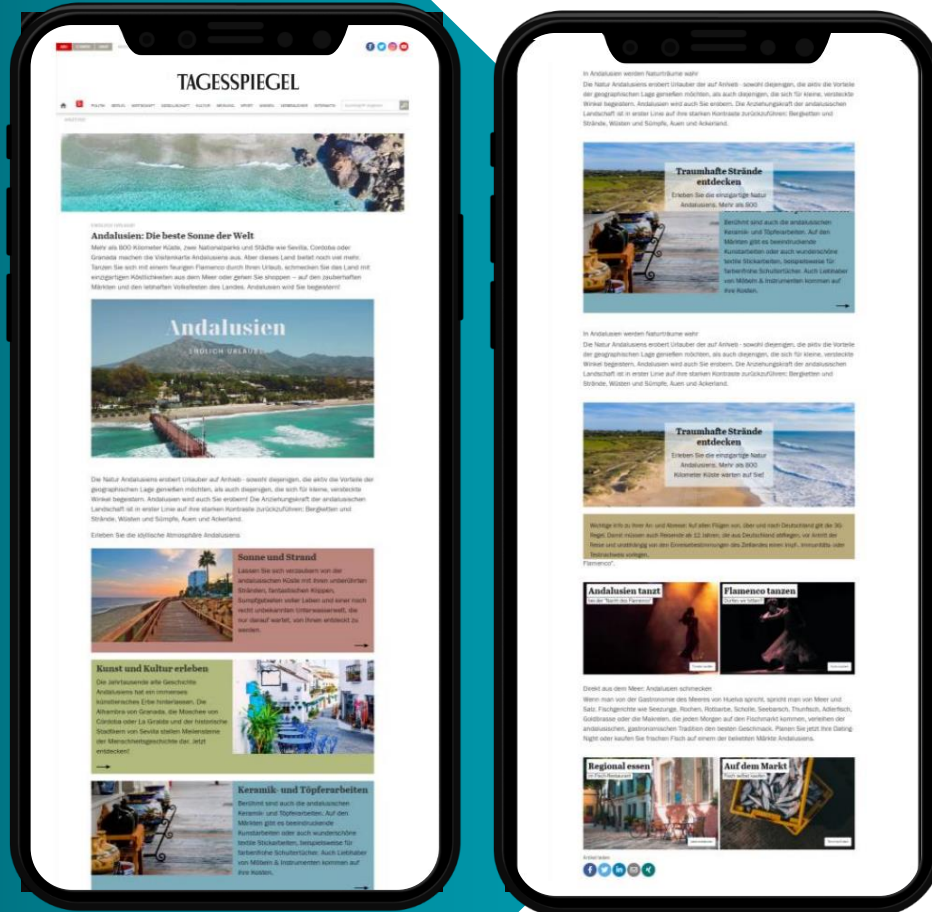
TAGESSPIEGEL

Andalusien: Die beste Sonne der Welt

Mehr als 800 Kilometer Küste, zwei Nationalparks und Städte wie Sevilla, Córdoba oder Granada machen die Vielfalt Andalusiens aus. Aber dieses Land bietet noch viel mehr: Tanzen Sie sich mit einem feurigen Flamenco durch Ihren Urlaub, schmecken Sie das Land mit einzigartigen Köstlichkeiten aus dem Meer oder gehen Sie shoppen – auf den zauberhaften Märkten und den lebhaften Volksfesten des Landes. Andalusien wird Sie begeistern!

Andalusien
ENDLICH URLAUB!

Die Natur Andalusiens erobert Urlauber auf Anhieb - sowohl diejenigen, die aktiv die Vorteile der geographischen Lage genießen möchten, als auch diejenigen, die sich für kleine, versteckte Winkel begeistern. Andalusien wird auch Sie erobern! Die Anziehungskraft der andalusischen Landschaft ist in erster Linie auf ihre starken Kontraste zurückzuführen: Bergketten und Strände, Wüsten und Sümpfe, Auen und Ackerland.

Erleben Sie die stylische Atmosphäre Andalusiens

Sonne und Strand
Lassen Sie sich verzaubern von der andalusischen Küste mit ihren unberührten Stränden, fantastischen Klippen, Sumpfgebieten voller Leben und einer noch recht unbekannten Unterwasserwelt, die nur darauf wartet, von Ihnen entdeckt zu werden.

Kunst und Kultur erleben
Die Jahrtausende alte Geschichte Andalusiens hat ein immenses künstlerisches Erbe hinterlassen. Die Alhambra von Granada, die Moschee von Córdoba oder La Giralda und die historische Stadtkern von Sevilla stellen Meilensteine der Menschheitsgeschichte dar. Jetzt entdecken!

Keramik- und Töpferarbeiten
Berühmt sind auch die andalusischen Keramik- und Töpferarbeiten. Auf den Märkten gibt es beeindruckende Kunstarbeiten oder auch wunderschöne textile Stickarbeiten, beispielsweise für farbenfrohe Schultertücher. Auch Liebhaber von Möbeln & Instrumenten kommen auf ihre Kosten.

In Andalusien werden Naturträume wahr
Die Natur Andalusiens erobert Urlauber auf Anhieb - sowohl diejenigen, die aktiv die Vorteile der geographischen Lage genießen möchten, als auch diejenigen, die sich für kleine, versteckte Winkel begeistern. Andalusien wird auch Sie erobern. Die Anziehungskraft der andalusischen Landschaft ist in erster Linie auf ihre starken Kontraste zurückzuführen: Bergketten und Strände, Wüsten und Sümpfe, Auen und Ackerland.

Traumhafte Strände entdecken
Erleben Sie die einzigartige Natur Andalusiens. Mehr als 800 Kilometer Küste warten auf Sie!

Wichtige Info zu Ihrer An- und Abreise: Auf allen Flügen von, über und nach Deutschland gilt die 3G Regel. Damit müssen auch Reisende ab 12 Jahren, die aus Deutschland abfliegen, vor Antritt der Reise und unabhängig von den Einreisebestimmungen des Ziellandes einen Impf-, Immunitäts- oder Testnachweis vorlegen.

Andalusien tanzt
Flamenco tanzen

Direkt aus dem Meer: Andalusien schmecken
Wenn man von der Gastronomie des Meeres von Huelva spricht, spricht man von Meer und Salz. Fischgerichte wie Seezunge, Rochen, Rotbarbe, Scholle, Seebarsch, Thunfisch, Adlerfisch, Goldbrasse oder die Makrelen, die jeden Morgen auf den Fischmarkt kommen, verleihen der andalusischen, gastronomischen Tradition den besten Geschmack. Planen Sie jetzt Ihre Dating-Night oder kaufen Sie frischen Fisch auf einem der beliebten Märkte Andalusiens.

Regional essen
Auf dem Markt